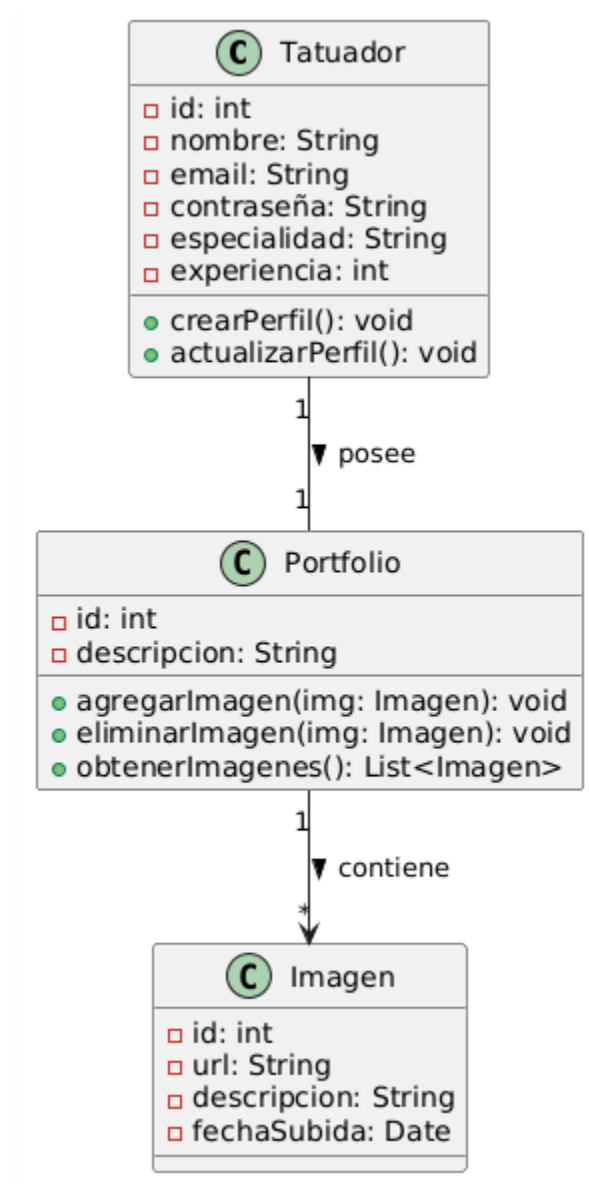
C Tatuador

id: int
nombre: String
email: String
contraseña: String
especialidad: String
experiencia: int

crearPerfil(): void
actualizarPerfil(): void

1
▾ posee
1

C Portfolio

id: int
descripcion: String

agregarImagen(img: Imagen): void
eliminarImagen(img: Imagen): void
obtenerImagenes(): List<Imagen>

1
▾ contiene
*

C Imagen

id: int
url: String
descripcion: String
fechaSubida: Date